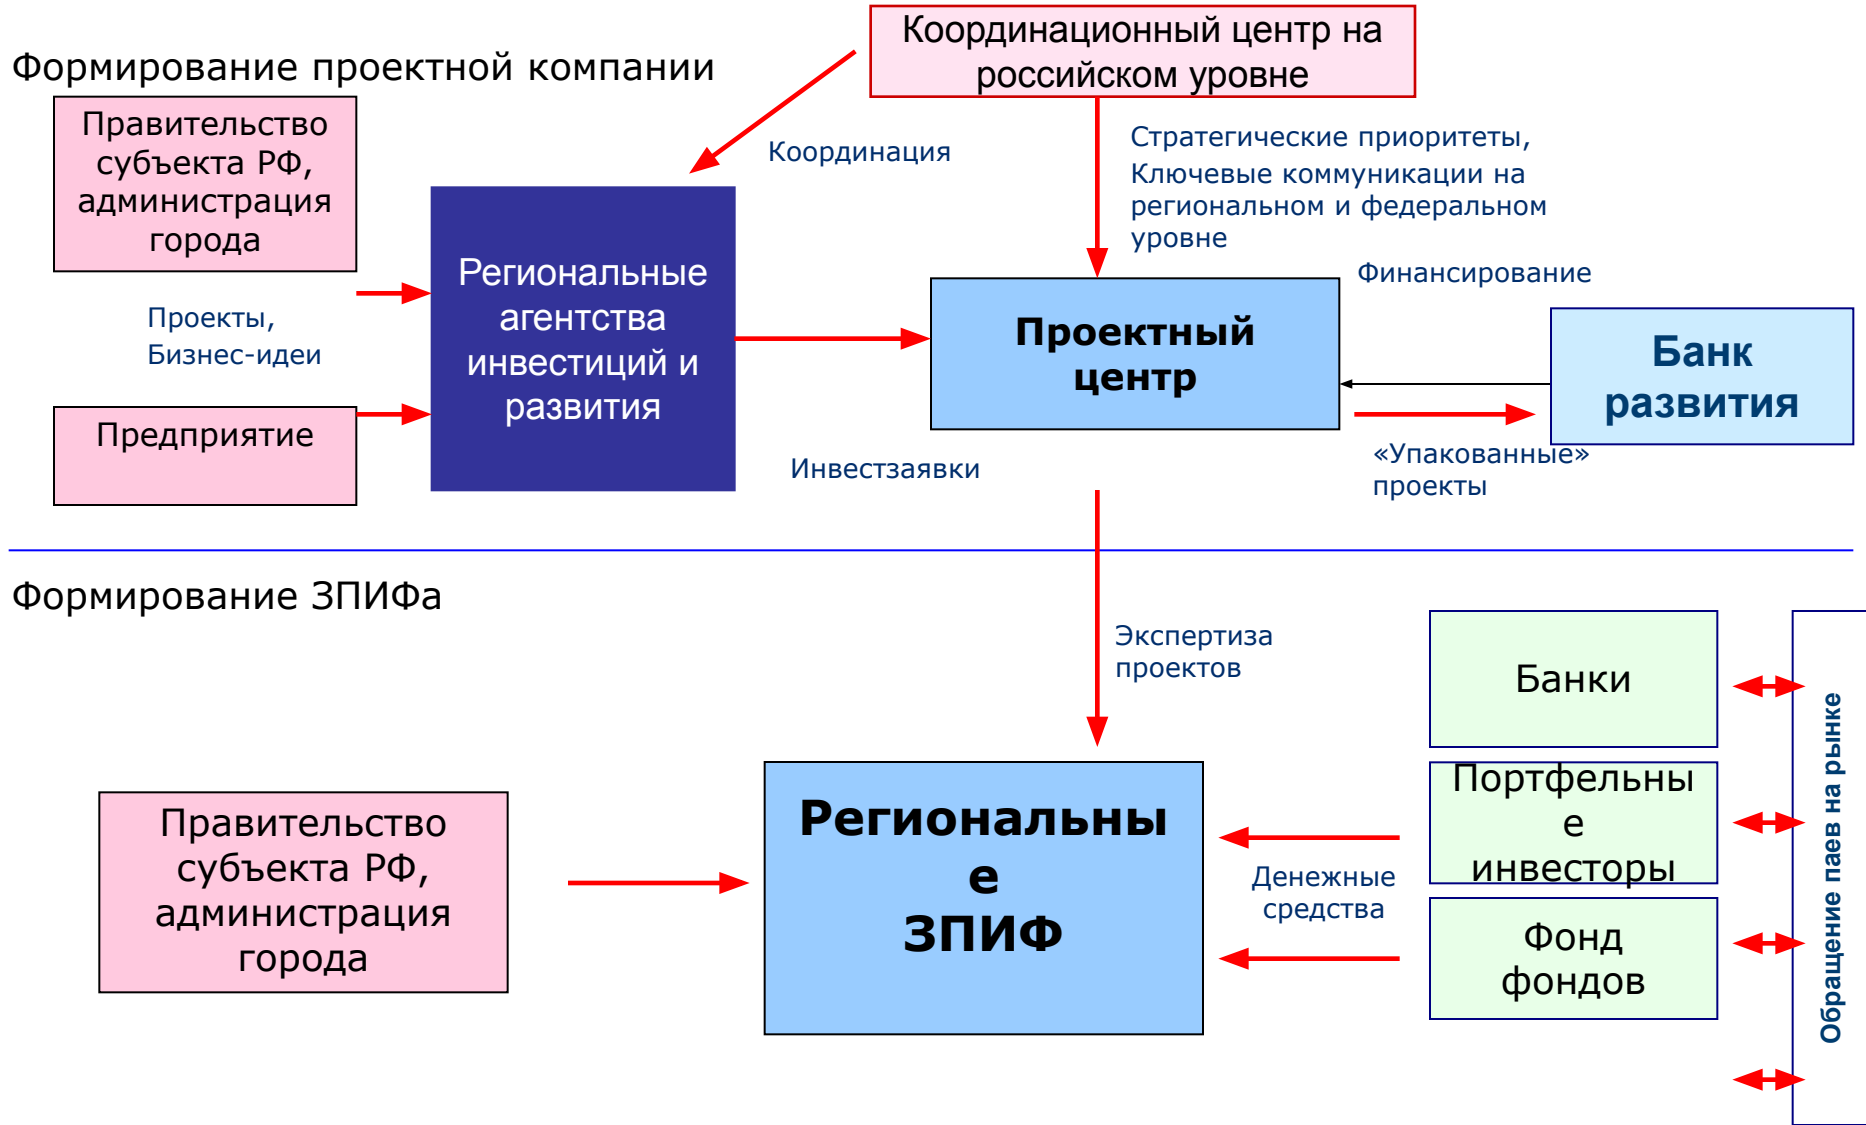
Формирование проектной компании

Координационный центр на российском уровне

Правительство субъекта РФ, администрация города

Координация

Стратегические приоритеты, Ключевые коммуникации на региональном и федеральном уровне

Региональные агентства инвестиций и развития

Финансирование

Проекты, Бизнес-идеи

Проектный центр

Банк развития

Предприятие

Инвестзаявки

«Упакованные» проекты

Формирование ЗПИФа

Экспертиза проектов

Банки

Правительство субъекта РФ, администрация города

Региональные ЗПИФ

Портфельные инвесторы

Денежные средства

Фонд фондов

Обращение паев на рынке